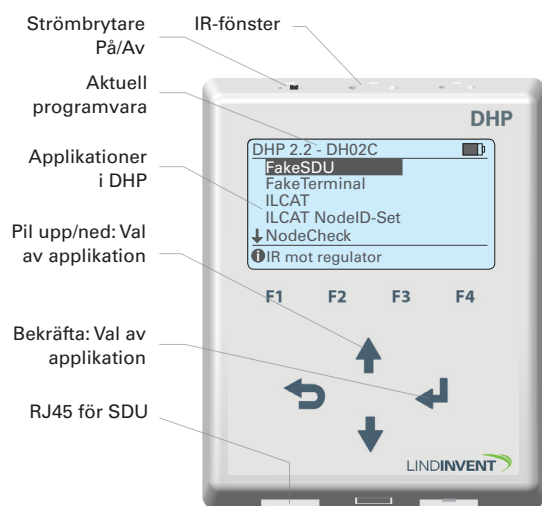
Strömbrytare På/Av

IR-fönster

Aktuell programvara

DHP

DHP 2.2 - DH02C

FakeSDU
FakeTerminal
ILCAT
ILCAT NodeID-Set
↓NodeCheck

IR mot regulator

Applikationer i DHP

Pil upp/ned: Val av applikation

F1 F2 F3 F4

Bekräfta: Val av applikation

RJ45 för SDU

LINDINVENT